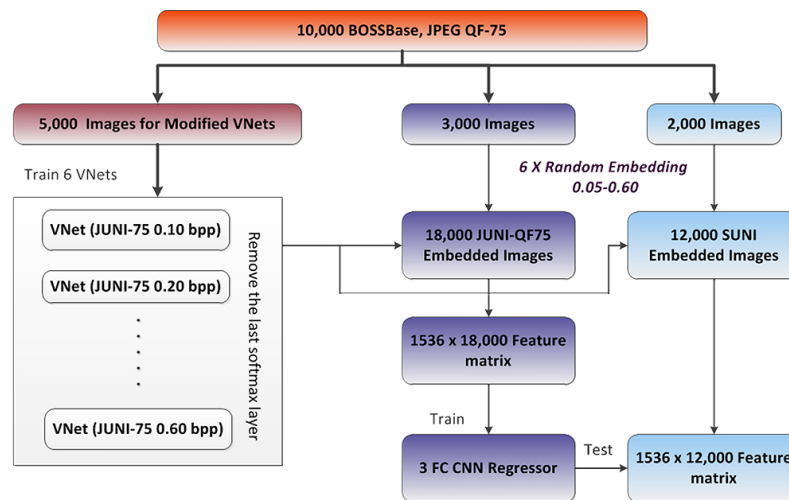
10,000 BOSSBase, JPEG QF-75

5,000 Images for Modified VNets

3,000 Images

2,000 Images

Train 6 VNets

6 X Random Embedding 0.05-0.60

VNet (JUNI-75 0.10 bpp)

VNet (JUNI-75 0.20 bpp)

.
.
.
.
.

VNet (JUNI-75 0.60 bpp)

Remove the last softmax layer

18,000 JUNI-QF75 Embedded Images

12,000 SUNI Embedded Images

1536 x 18,000 Feature matrix

Train

3 FC CNN Regressor

Test

1536 x 12,000 Feature matrix